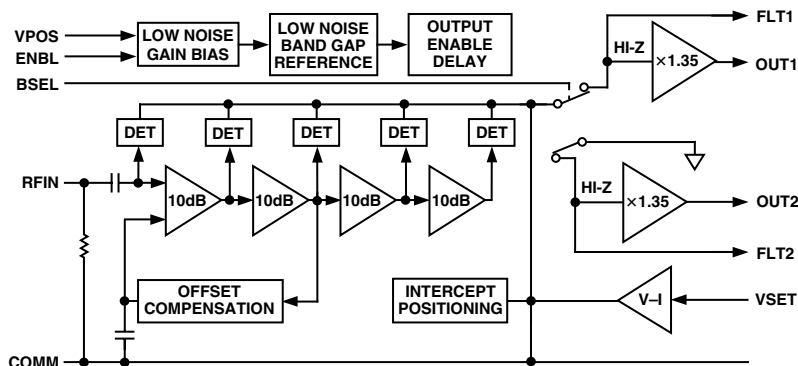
VPOS
ENBL
LOW NOISE GAIN BIAS
LOW NOISE BAND GAP REFERENCE
OUTPUT ENABLE DELAY
FLT1
HI-Z
×1.35
OUT1
BSEL
DET
DET
DET
DET
DET
RFIN
10dB
10dB
10dB
10dB
HI-Z
×1.35
OUT2
FLT2
OFFSET COMPENSATION
INTERCEPT POSITIONING
V–I
VSET
COMM